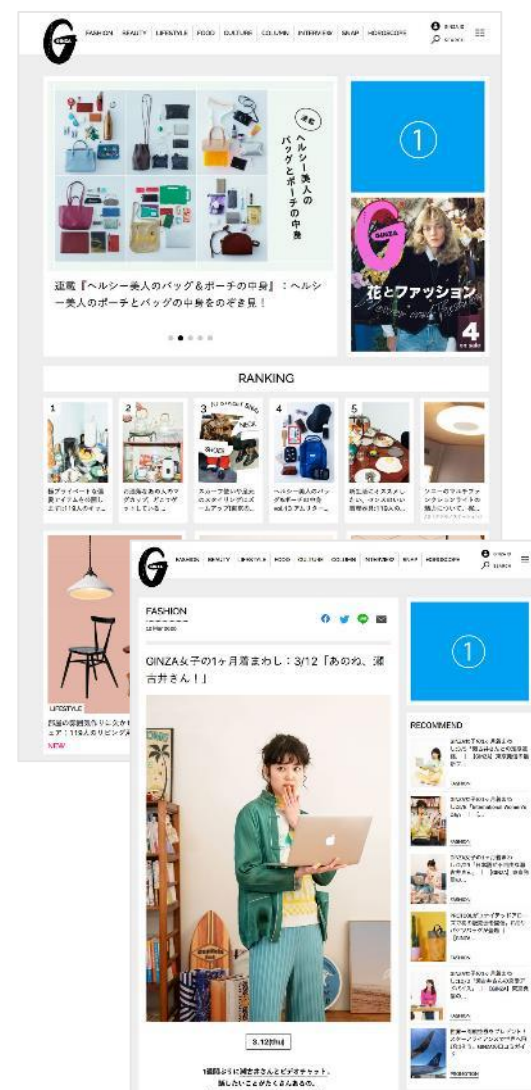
FASHION BEAUTY LIFESTYLE FOOD CULTURE COLUMN INTERVIEW SNAP HOROSCOPE

連載 ヘルシー美人のバッグとポーチの中身

連載『ヘルシー美人のバッグ＆ポーチの中身』：ヘルシー美人のポーチとバッグの中身をのぞき見！

①

花とファッション

4

RANKING

1
2
3
4
5

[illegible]

LIFESTYLE

NEW

FASHION BEAUTY LIFESTYLE FOOD CULTURE COLUMN INTERVIEW SNAP HOROSCOPE

FASHION

GINZA女子の1ヶ月着まわし：3/12「あのね、瀬古井さん！」

①

RECOMMEND

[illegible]

3.12(thu)

1週間ぶりに瀬古井さんとビデオチャット。
話したいことがたくさんあるの。